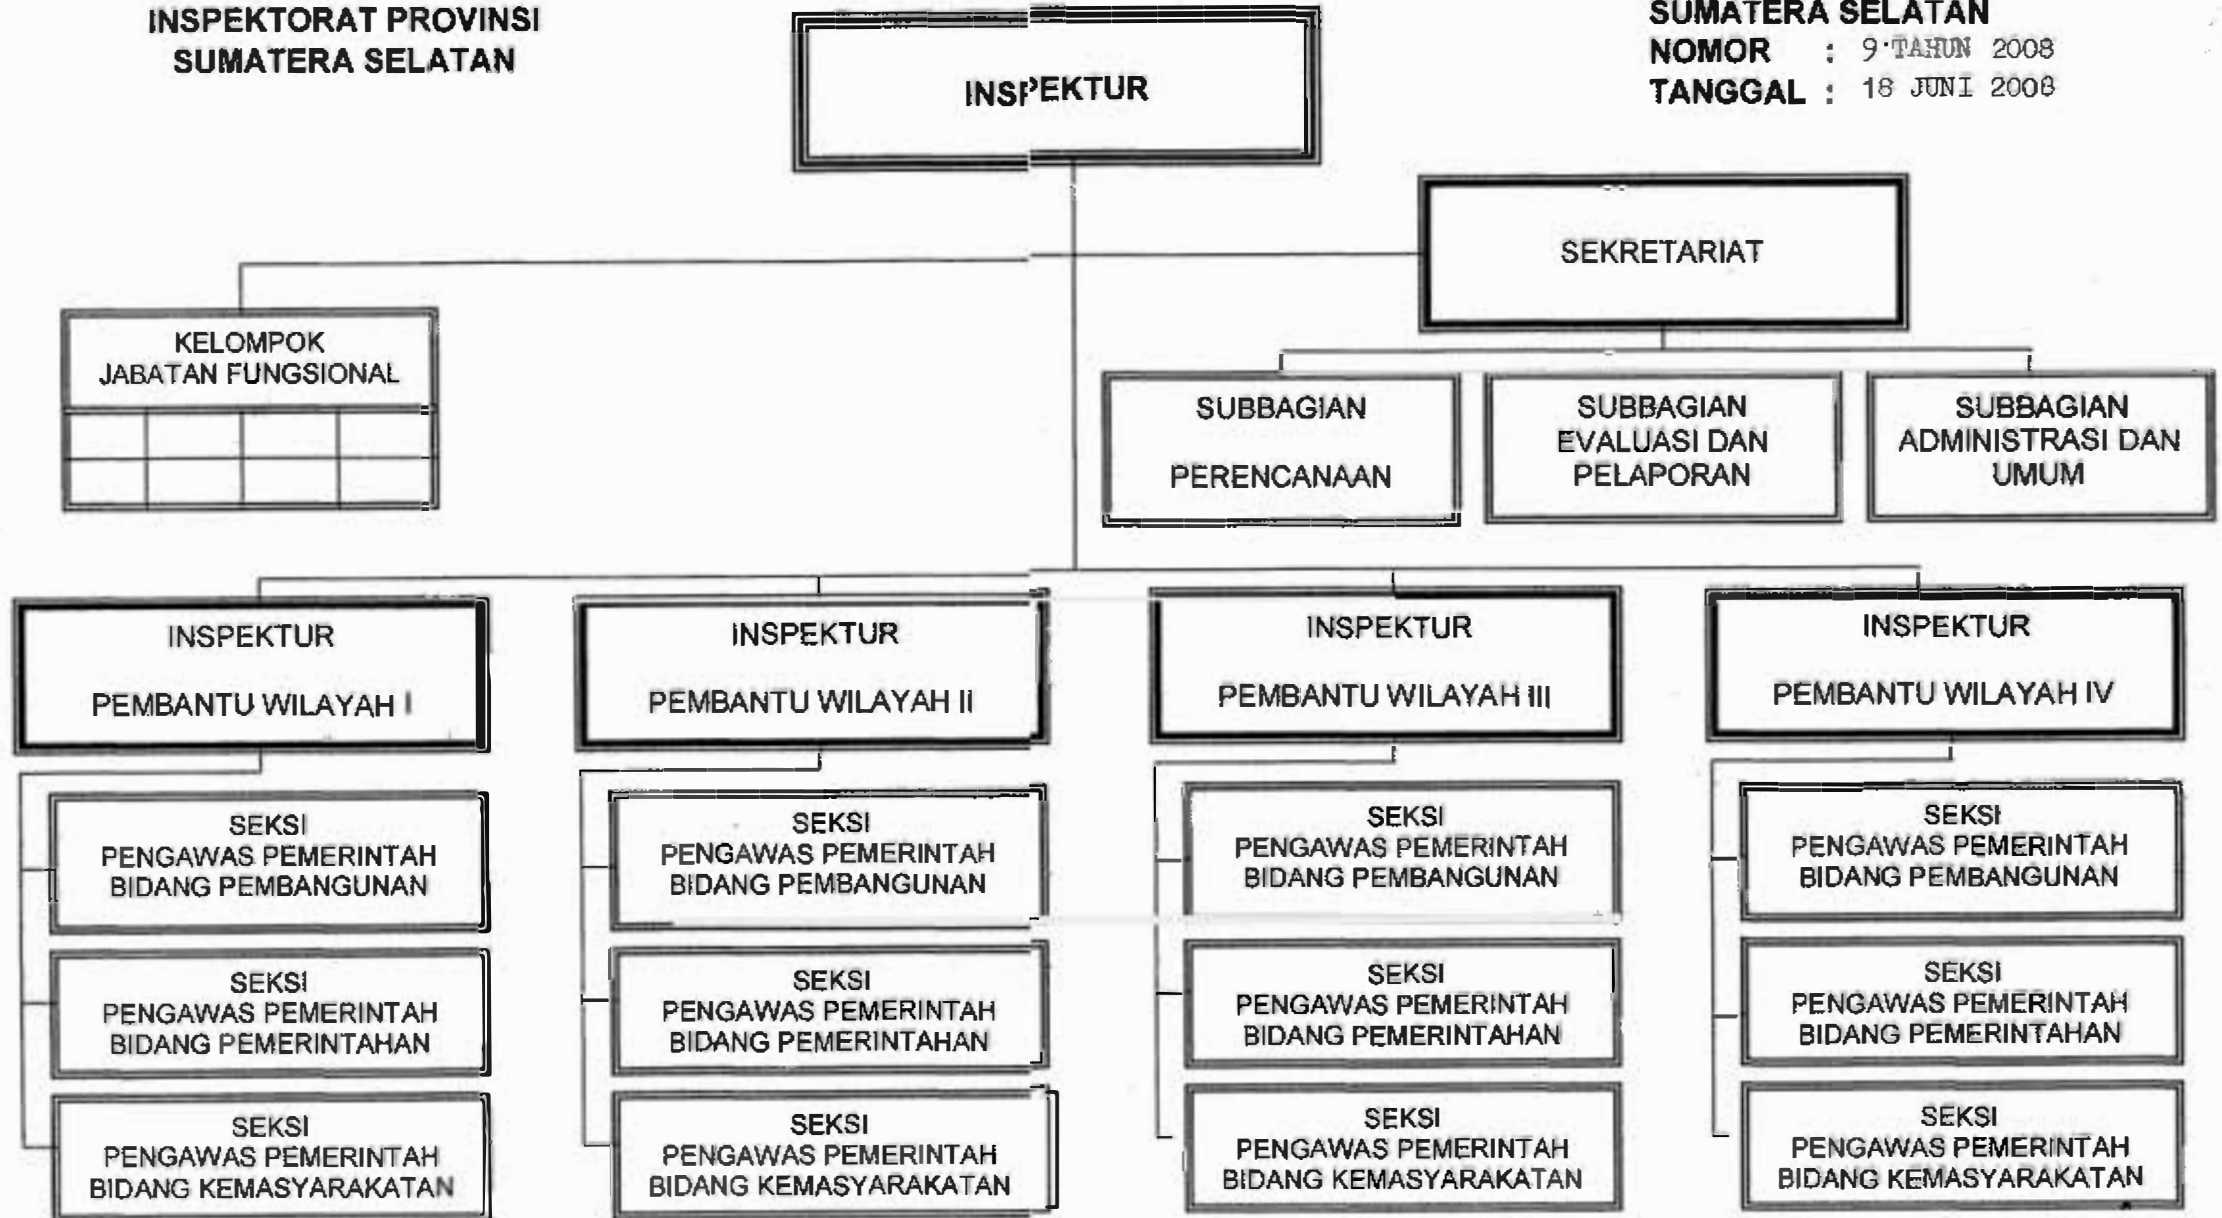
INSPEKTORAT PROVINSI
SUMATERA SELATAN

INSPEKTUR

SUMATERA SELATAN
NOMOR : 9 TAHUN 2008
TANGGAL : 18 JUNI 2008

SEKRETARIAT

KELOMPOK
JABATAN FUNGSIONAL

SUBBAGIAN
PERENCANAAN

SUBBAGIAN
EVALUASI DAN
PELAPORAN

SUBBAGIAN
ADMINISTRASI DAN
UMUM

INSPEKTUR
PEMBANTU WILAYAH I

SEKSI
PENGAWAS PEMERINTAH
BIDANG PEMBANGUNAN

SEKSI
PENGAWAS PEMERINTAH
BIDANG PEMERINTAHAN

SEKSI
PENGAWAS PEMERINTAH
BIDANG KEMASYARAKATAN

INSPEKTUR
PEMBANTU WILAYAH II

SEKSI
PENGAWAS PEMERINTAH
BIDANG PEMBANGUNAN

SEKSI
PENGAWAS PEMERINTAH
BIDANG PEMERINTAHAN

SEKSI
PENGAWAS PEMERINTAH
BIDANG KEMASYARAKATAN

INSPEKTUR
PEMBANTU WILAYAH III

SEKSI
PENGAWAS PEMERINTAH
BIDANG PEMBANGUNAN

SEKSI
PENGAWAS PEMERINTAH
BIDANG PEMERINTAHAN

SEKSI
PENGAWAS PEMERINTAH
BIDANG KEMASYARAKATAN

INSPEKTUR
PEMBANTU WILAYAH IV

SEKSI
PENGAWAS PEMERINTAH
BIDANG PEMBANGUNAN

SEKSI
PENGAWAS PEMERINTAH
BIDANG PEMERINTAHAN

SEKSI
PENGAWAS PEMERINTAH
BIDANG KEMASYARAKATAN